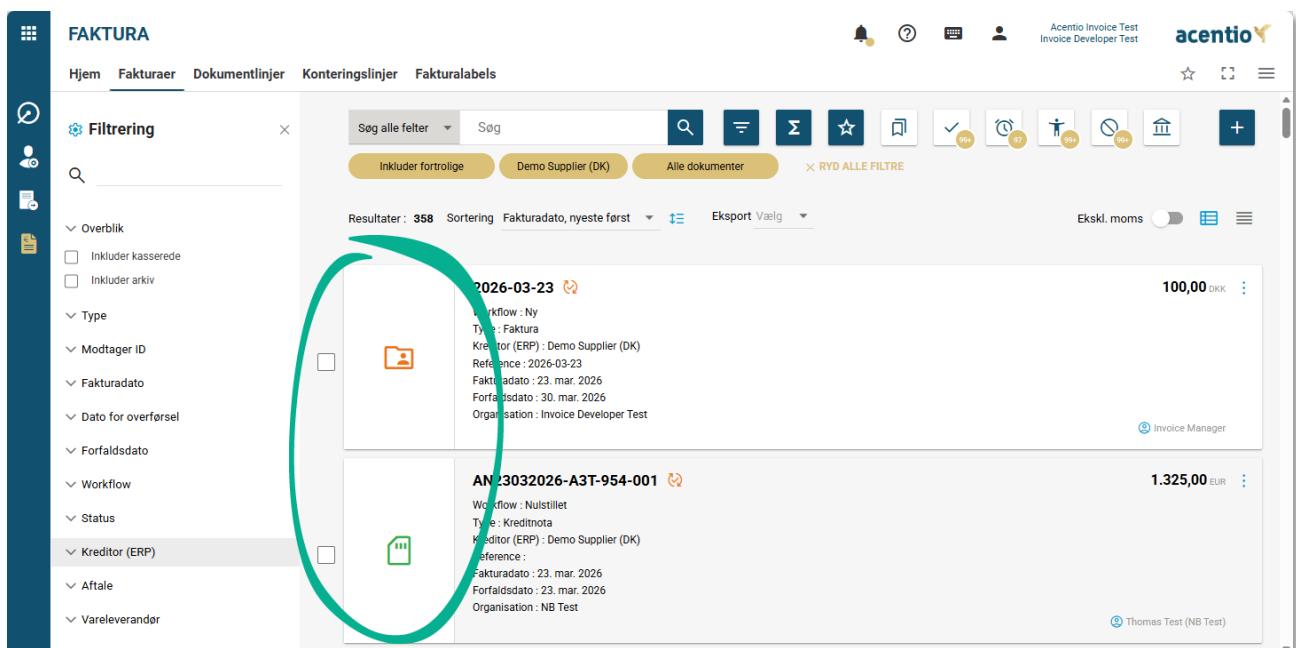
FAKTURA

Acentio Invoice Test
Invoice Developer Test

acentio

Hjem Fakturaer Dokumentlinjer Konteringslinjer Fakturalabels

Filtrering

Overblik
Inkluder kasserede
Inkluder arkiv
Type
Modtager ID
Fakturadato
Dato for overførsel
Forfaldsdato
Workflow
Status
Kreditor (ERP)
Aftale
Vareleverandør

Søg alle felter Søg

99+ 87 99+ 99+

Inkluder fortrolige Demo Supplier (DK) Alle dokumenter ✕ RYD ALLE FILTRE

Resultater : 358 Sortering Fakturadato, nyeste først Eksport Vælg Ekskl. moms

2026-03-23
Workflow : Ny
Type : Faktura
Kreditor (ERP) : Demo Supplier (DK)
Reference : 2026-03-23
Fakturadato : 23. mar. 2026
Forfaldsdato : 30. mar. 2026
Organisation : Invoice Developer Test
100,00 DKK
Invoice Manager

AN23032026-A3T-954-001
Workflow : Nulstillet
Type : Kreditnota
Kreditor (ERP) : Demo Supplier (DK)
Reference :
Fakturadato : 23. mar. 2026
Forfaldsdato : 23. mar. 2026
Organisation : NB Test
1.325,00 EUR
Thomas Test (NB Test)